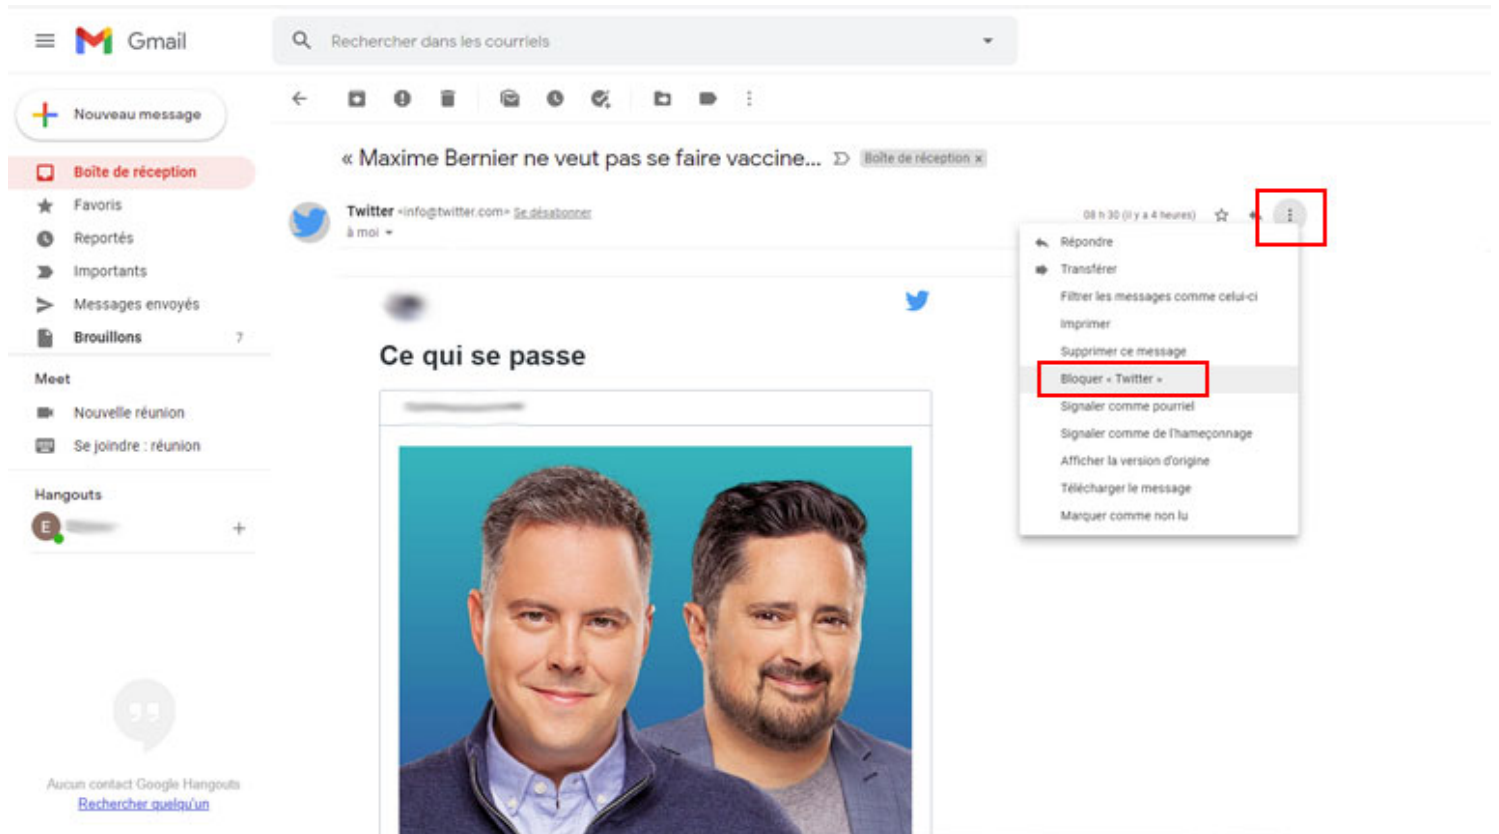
Gmail

Rechercher dans les courriels

Nouveau message

Boîte de réception

Favoris

Reportés

Importants

Messages envoyés

Brouillons 7

Meet

Nouvelle réunion

Se joindre : réunion

Hangouts

E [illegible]

Aucun contact Google Hangouts
Rechercher quelqu'un

« Maxime Bernier ne veut pas se faire vaccine... Boîte de réception ×

Twitter <info@twitter.com> Se désabonner
à moi

08 h 30 (il y a 4 heures)

Répondre
Transférer
Filtrer les messages comme celui-ci
Imprimer
Supprimer ce message
Bloquer « Twitter »
Signaler comme pourriel
Signaler comme de l'hameçonnage
Afficher la version d'origine
Télécharger le message
Marquer comme non lu

Ce qui se passe

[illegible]